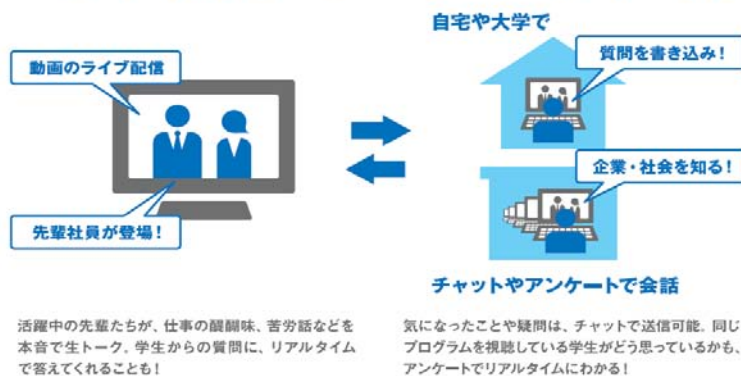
動画のライブ配信

先輩社員が登場！

自宅や大学で

質問を書き込み！

企業・社会を知る！

チャットやアンケートで会話

活躍中の先輩たちが、仕事の醍醐味、苦労話などを本音で生トーク。学生からの質問に、リアルタイムで答えてくれることも！

気になったことや疑問は、チャットで送信可能。同じプログラムを視聴している学生がどう思っているかも、アンケートでリアルタイムにわかる！